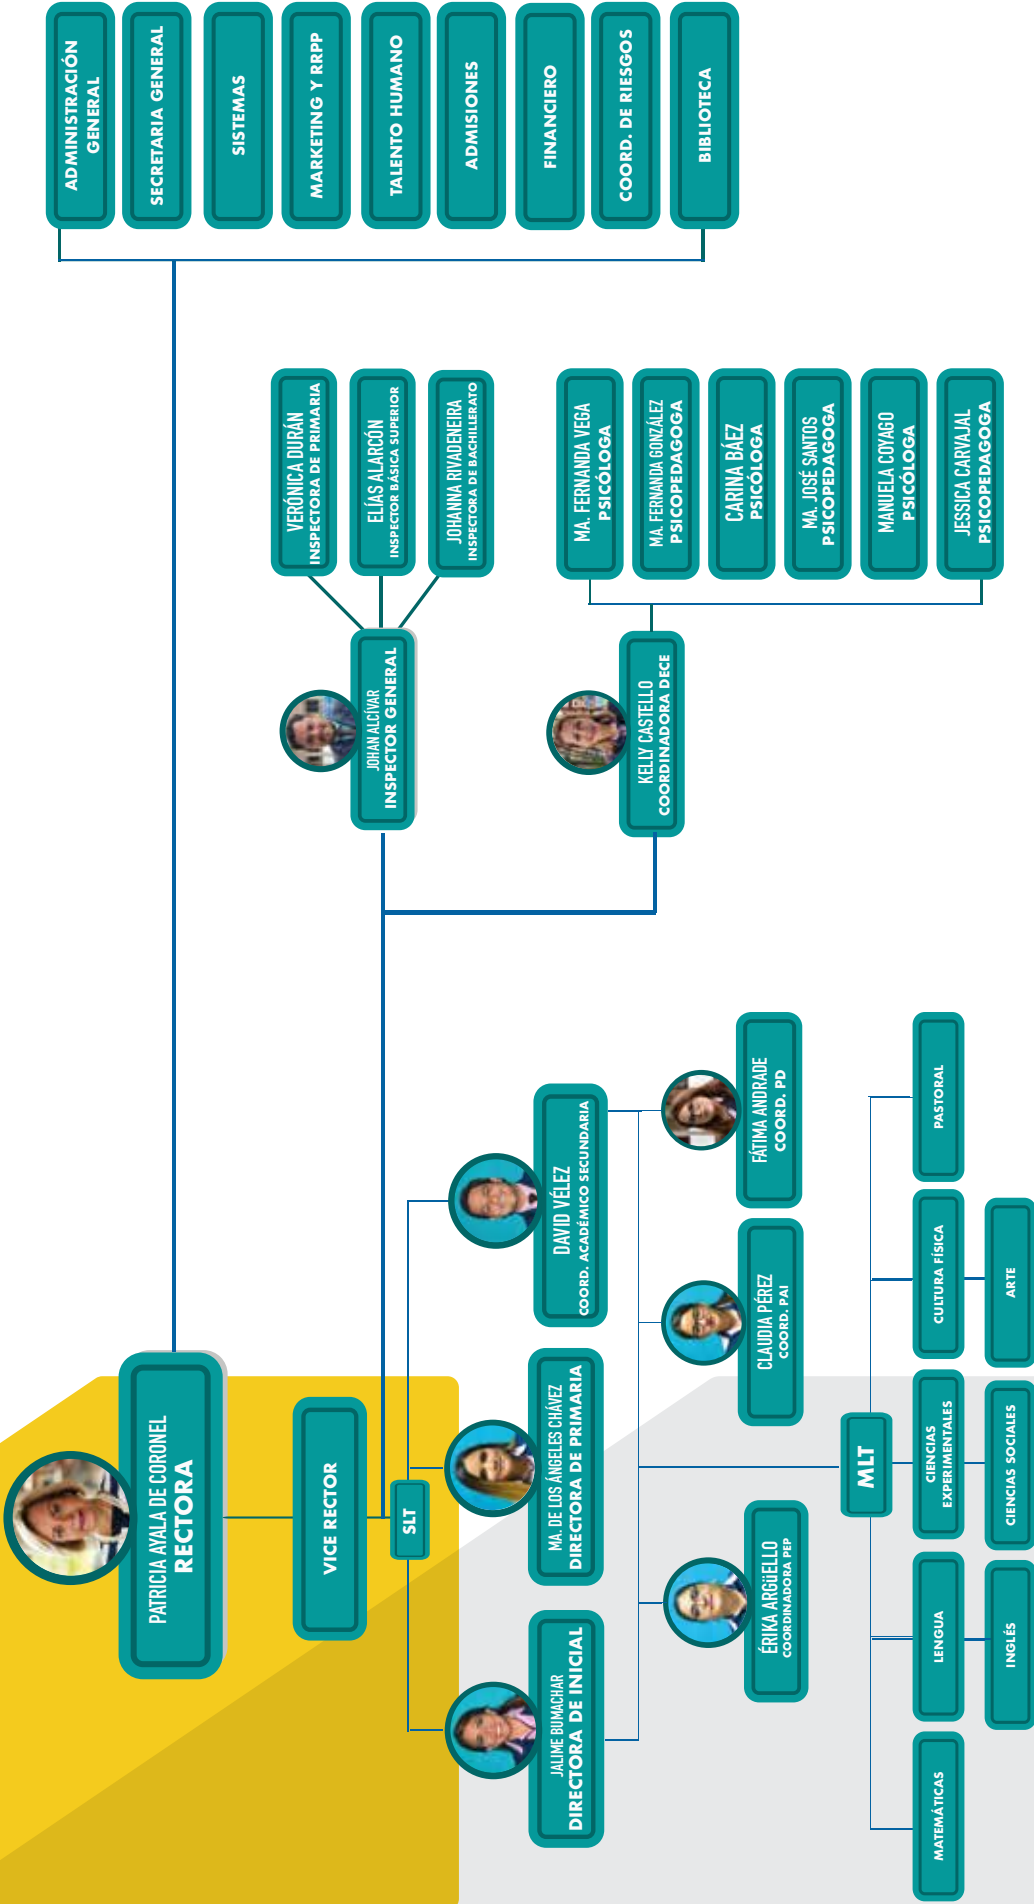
ADMINISTRACIÓN GENERAL
SECRETARIA GENERAL
SISTEMAS
MARKETING Y RRPP
TALENTO HUMANO
ADMISIONES
FINANCIERO
COORD. DE RIESGOS
BIBLIOTECA

VERÓNICA DURÁN
INSPECTORA DE PRIMARIA
ELÍAS ALARCÓN
INSPECTOR BÁSICA SUPERIOR
JOHANNA RIVADENEIRA
INSPECTORA DE BACHILLERATO

JOHAN ALCÍVAR
INSPECTOR GENERAL

MA. FERNANDA VEGA
PSICÓLOGA
MA. FERNANDA GONZÁLEZ
PSICOPEDAGOGA
CARINA BÁEZ
PSICÓLOGA
MA. JOSÉ SANTOS
PSICOPEDAGOGA
MANUELA COYAGO
PSICÓLOGA
JESSICA CARVAJAL
PSICOPEDAGOGA

KELLY CASTELLO
COORDINADORA DECE

PATRICIA AYALA DE CORONEL
RECTORA

VICE RECTOR

SLT

JALIME BUMACHAR
DIRECTORA DE INICIAL
MA. DE LOS ÁNGELES CHÁVEZ
DIRECTORA DE PRIMARIA
DAVID VÉLEZ
COORD. ACADÉMICO SECUNDARIA

ÉRIKA ARGüELLO
COORDINADORA PEP
CLAUDIA PÉREZ
COORD. PAI
FÁTIMA ANDRADE
COORD. PD

MLT

MATEMÁTICAS
LENGUA
INGLÉS
CIENCIAS EXPERIMENTALES
CIENCIAS SOCIALES
CULTURA FÍSICA
ARTE
PASTORAL